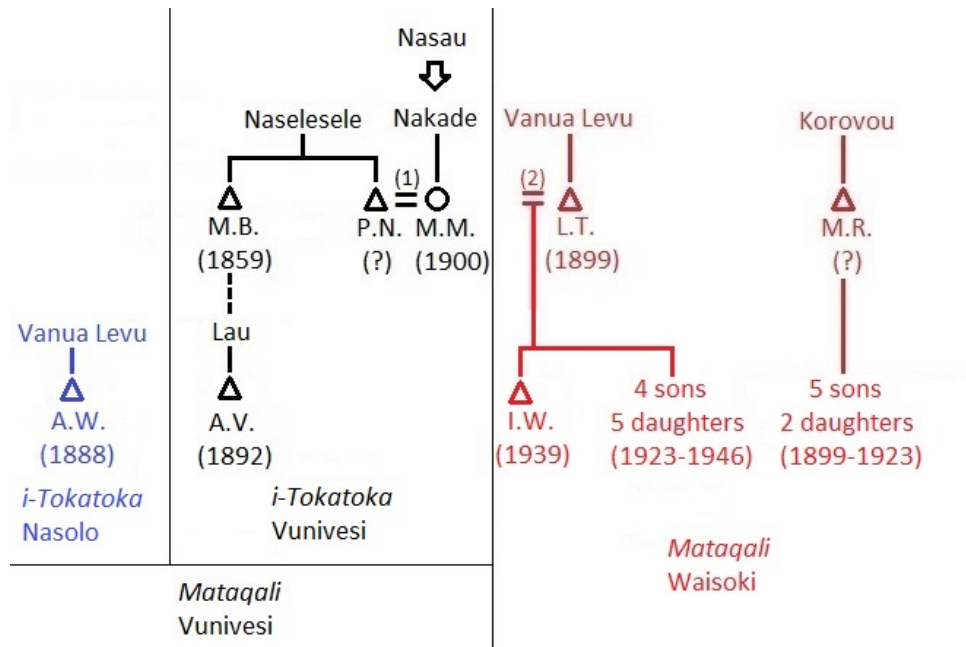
Vanua Levu

A.W.
(1888)

*i-Tokatoka*
Nasolo

Nasau

Nakade

Naselesele

M.B.
(1859)

Lau

A.V.
(1892)

P.N.
(?)

(1)

M.M.
(1900)

*i-Tokatoka*
Vunivesi

*Mataqali*
Vunivesi

Vanua Levu

(2)

L.T.
(1899)

I.W.
(1939)

4 sons
5 daughters
(1923-1946)

Korovou

M.R.
(?)

5 sons
2 daughters
(1899-1923)

*Mataqali*
Waisoki